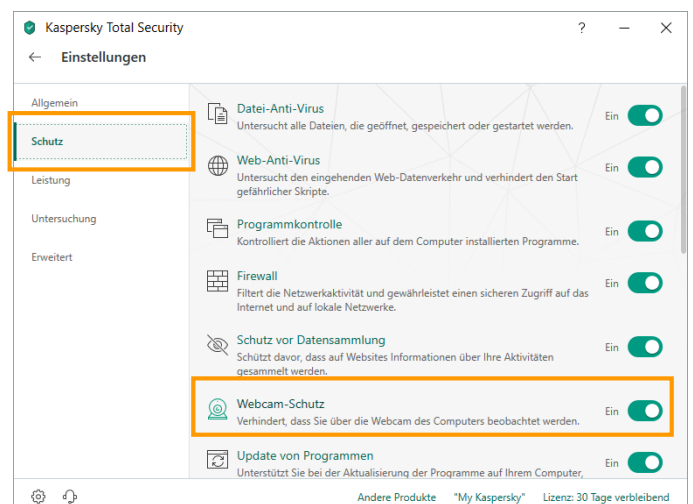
Kaspersky Total Security

?

Einstellungen

Allgemein

Schutz

Leistung

Untersuchung

Erweitert

Datei-Anti-Virus
Untersucht alle Dateien, die geöffnet, gespeichert oder gestartet werden.
Ein

Web-Anti-Virus
Untersucht den eingehenden Web-Datenverkehr und verhindert den Start gefährlicher Skripte.
Ein

Programmkontrolle
Kontrolliert die Aktionen aller auf dem Computer installierten Programme.
Ein

Firewall
Filtert die Netzwerkaktivität und gewährleistet einen sicheren Zugriff auf das Internet und auf lokale Netzwerke.
Ein

Schutz vor Datensammlung
Schützt davor, dass auf Websites Informationen über Ihre Aktivitäten gesammelt werden.
Ein

Webcam-Schutz
Verhindert, dass Sie über die Webcam des Computers beobachtet werden.
Ein

Update von Programmen
Unterstützt Sie bei der Aktualisierung der Programme auf Ihrem Computer,
Ein

Andere Produkte "My Kaspersky" Lizenz: 30 Tage verbleibend